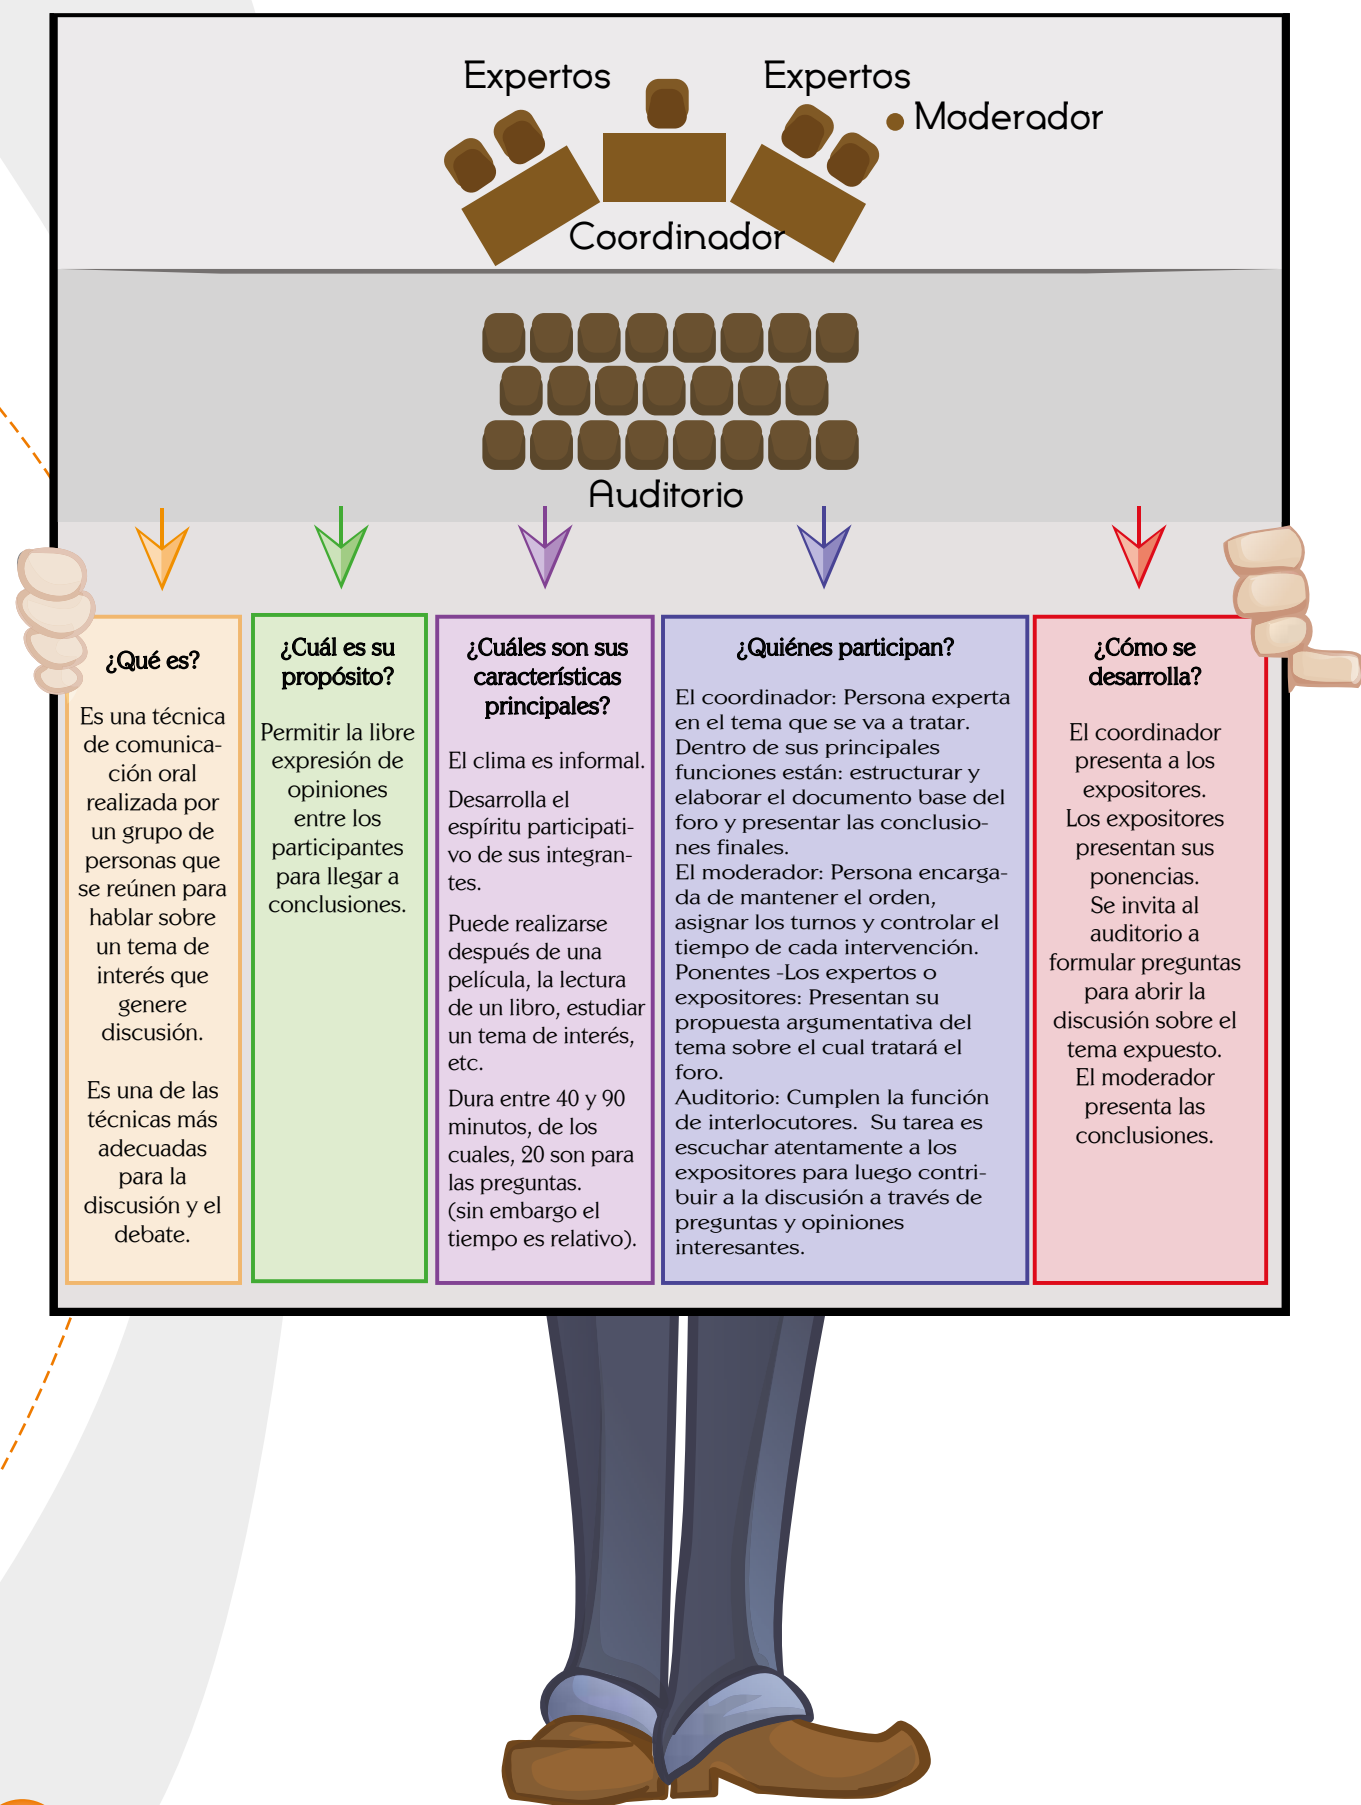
Expertos

Expertos

Moderador

Coordinador

Auditorio

¿Qué es?

Es una técnica de comunicación oral realizada por un grupo de personas que se reúnen para hablar sobre un tema de interés que genere discusión.

Es una de las técnicas más adecuadas para la discusión y el debate.

¿Cuál es su propósito?

Permitir la libre expresión de opiniones entre los participantes para llegar a conclusiones.

¿Cuáles son sus características principales?

El clima es informal.

Desarrolla el espíritu participativo de sus integrantes.

Puede realizarse después de una película, la lectura de un libro, estudiar un tema de interés, etc.

Dura entre 40 y 90 minutos, de los cuales, 20 son para las preguntas. (sin embargo el tiempo es relativo).

¿Quiénes participan?

El coordinador: Persona experta en el tema que se va a tratar. Dentro de sus principales funciones están: estructurar y elaborar el documento base del foro y presentar las conclusiones finales.
El moderador: Persona encargada de mantener el orden, asignar los turnos y controlar el tiempo de cada intervención.
Ponentes -Los expertos o expositores: Presentan su propuesta argumentativa del tema sobre el cual tratará el foro.
Auditorio: Cumplen la función de interlocutores. Su tarea es escuchar atentamente a los expositores para luego contribuir a la discusión a través de preguntas y opiniones interesantes.

¿Cómo se desarrolla?

El coordinador presenta a los expositores.
Los expositores presentan sus ponencias.
Se invita al auditorio a formular preguntas para abrir la discusión sobre el tema expuesto.
El moderador presenta las conclusiones.